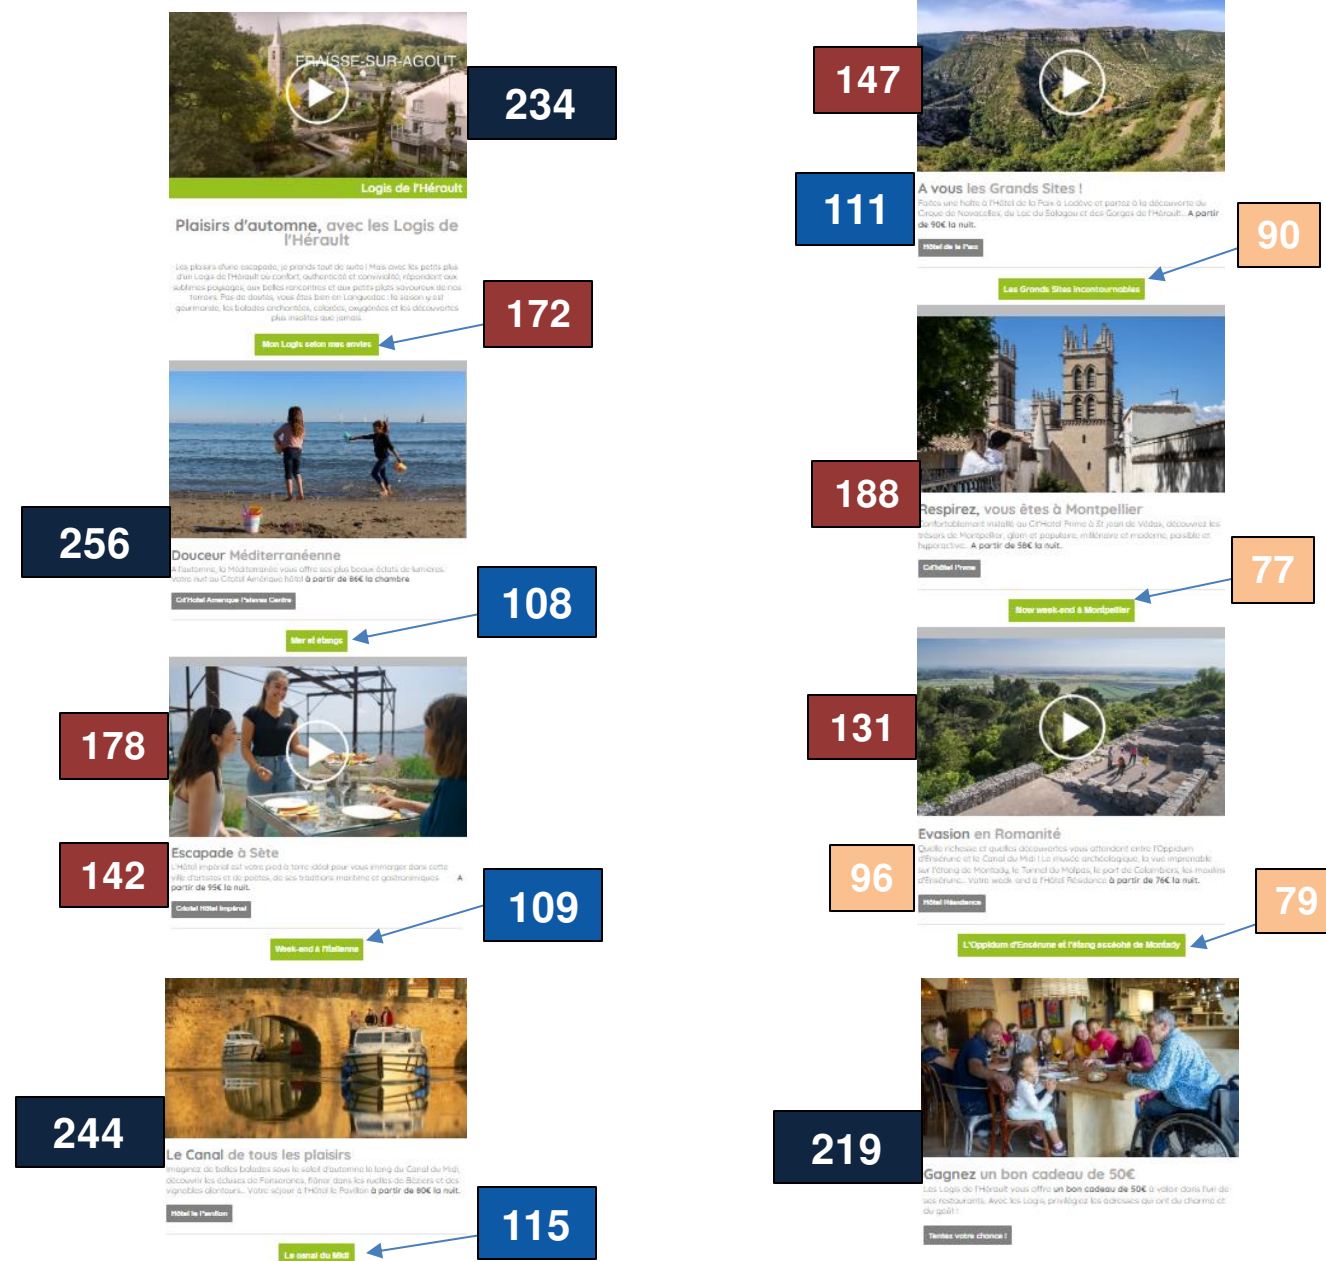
FRAISSE-SUR-AGOUT

234

Logis de l'Hérault

Plaisirs d'automne, avec les Logis de l'Hérault

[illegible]

172

Mon Logis selon mes envies

256

Douceur Méditerranéenne

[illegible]

108

Mer et étangs

178

Escapade à Sète

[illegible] partir de 95€ la nuit.

142

109

Week-end à l'Italienne

244

Le Canal de tous les plaisirs

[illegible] à partir de 80€ la nuit.

115

Le canal du Midi

147

111

A vous les Grands Sites !

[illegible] de 90€ la nuit.

90

Les Grands Sites Incontournables

188

Respirez, vous êtes à Montpellier

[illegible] A partir de 58€ la nuit.

77

Slow week-end à Montpellier

131

Evasion en Romanité

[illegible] à partir de 74€ la nuit.

96

79

L'Oppidum d'Ensérune et l'étang asséché de Montady

219

Gagnez un bon cadeau de 50€

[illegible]

Tentez votre chance !